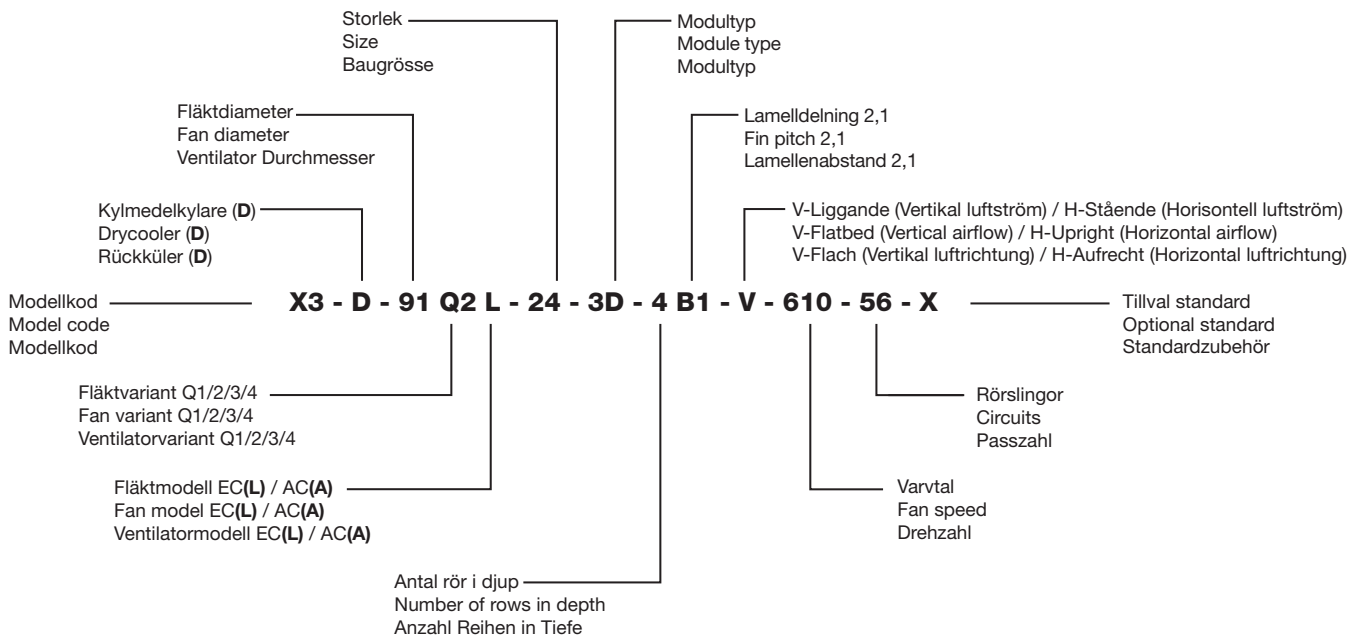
Storlek
Size
Baugrösse

Modultyp
Module type
Modultyp

Fläktdiameter
Fan diameter
Ventilator Durchmesser

Lamelldelning 2,1
Fin pitch 2,1
Lamellenabstand 2,1

Kylmedelkylare (**D**)
Drycooler (**D**)
Rückküler (**D**)

V-Liggande (Vertikal luftström) / H-Stående (Horisontell luftström)
V-Flatbed (Vertical airflow) / H-Upright (Horizontal airflow)
V-Flach (Vertikal luftrichtung) / H-Aufrecht (Horizontal luftrichtung)

Modellkod
Model code
Modellkod

**X3 - D - 91 Q2 L - 24 - 3D - 4 B1 - V - 610 - 56 - X**

Tillval standard
Optional standard
Standardzubehör

Fläktvariant Q1/2/3/4
Fan variant Q1/2/3/4
Ventilatorvariant Q1/2/3/4

Rörslingor
Circuits
Passzahl

Fläktmodell EC**(L)** / AC**(A)**
Fan model EC**(L)** / AC**(A)**
Ventilatormodell EC**(L)** / AC**(A)**

Varvtal
Fan speed
Drehzahl

Antal rör i djup
Number of rows in depth
Anzahl Reihen in Tiefe